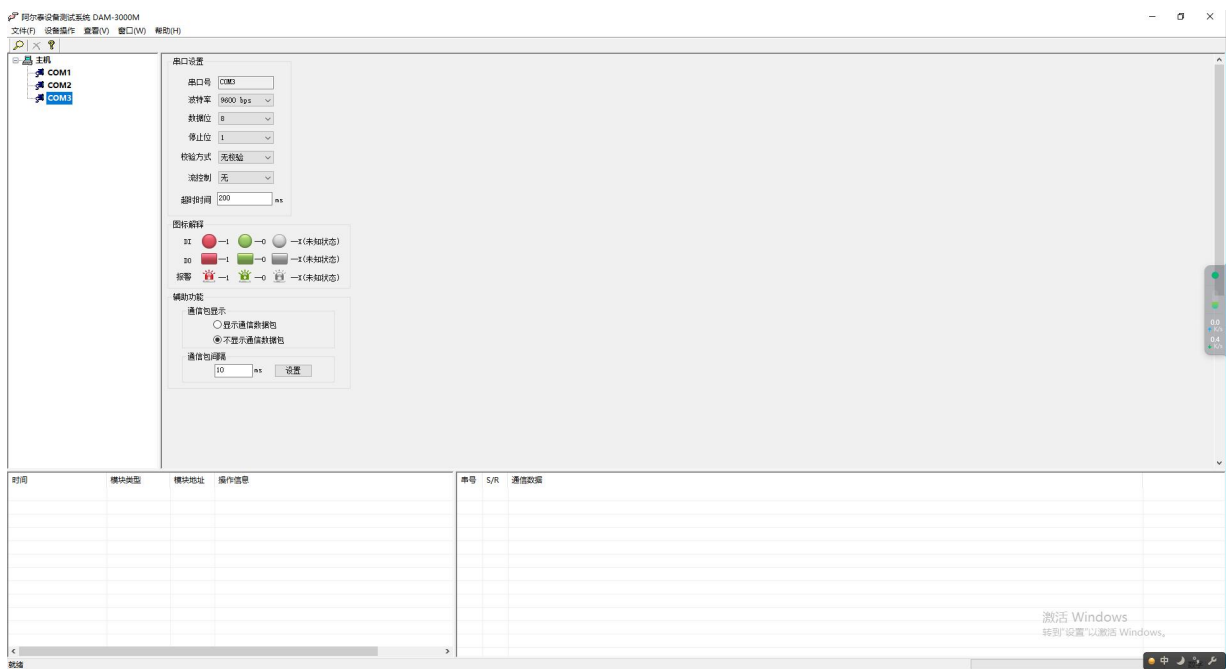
阿尔泰设备测试系统 DAM-3000M
文件(F) 设备操作 查看(V) 窗口(W) 帮助(H)

主机
COM1
COM2
COM3

串口设置
串口号 COM3
波特率 9600 bps
数据位 8
停止位 1
校验方式 无校验
流控制 无
超时时间 200 ms

图标解释
DI —1 —0 —X(未知状态)
DO —1 —0 —X(未知状态)
报警 —1 —0 —X(未知状态)

辅助功能
通信包显示
显示通信数据包
不显示通信数据包
通信包间隔
10 ms 设置

0.0
0.4

| 时间 | 模块类型 | 模块地址 | 操作信息 |
|---|---|---|---|

| 串号 | S/R | 通信数据 |
|---|---|---|

激活 Windows
转到"设置"以激活 Windows。

就绪

中